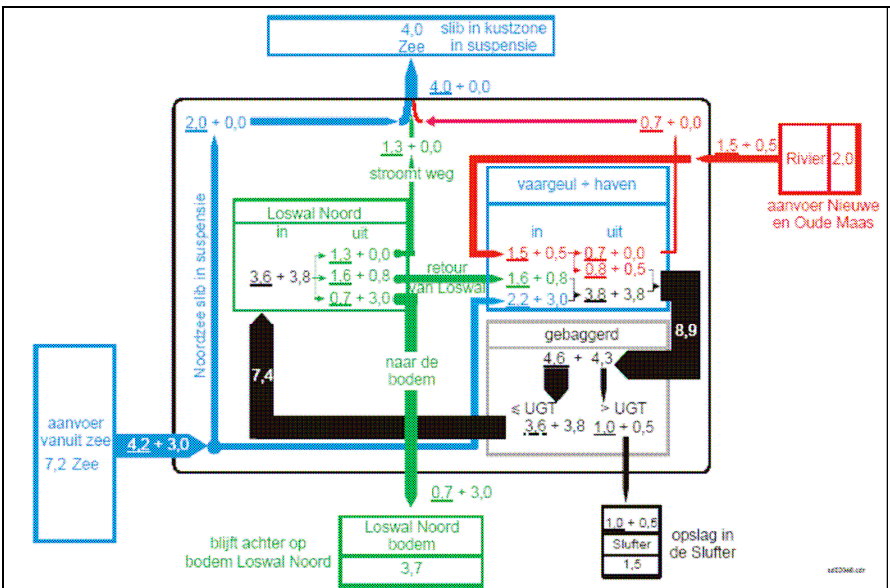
4,0 Zee
slib in kustzone in suspensie

4,0 + 0,0

2,0 + 0,0

0,7 + 0,0

1,5 + 0,5

Rivier 2,0

aanvoer Nieuwe en Oude Maas

1,3 + 0,0
stroomt weg

Noordzee slib in suspensie

Loswal Noord
in
uit
3,6 + 3,8
1,3 + 0,0
1,6 + 0,8
0,7 + 3,0

retour van Loswal

vaargeul + haven
in
uit
1,5 + 0,5
1,6 + 0,8
2,2 + 3,0
0,7 + 0,0
0,8 + 0,5
3,8 + 3,8

8,9

gebaggerd
4,6 + 4,3

7,4

naar de bodem

< UGT
3,6 + 3,8

> UGT
1,0 + 0,5

aanvoer vanuit zee
7,2 Zee

4,2 + 3,0

0,7 + 3,0

blijft achter op bodem Loswal Noord

Loswal Noord bodem
3,7

1,0 + 0,5
Slufter
1,5

opslag in de Slufter

sd00048.cdr